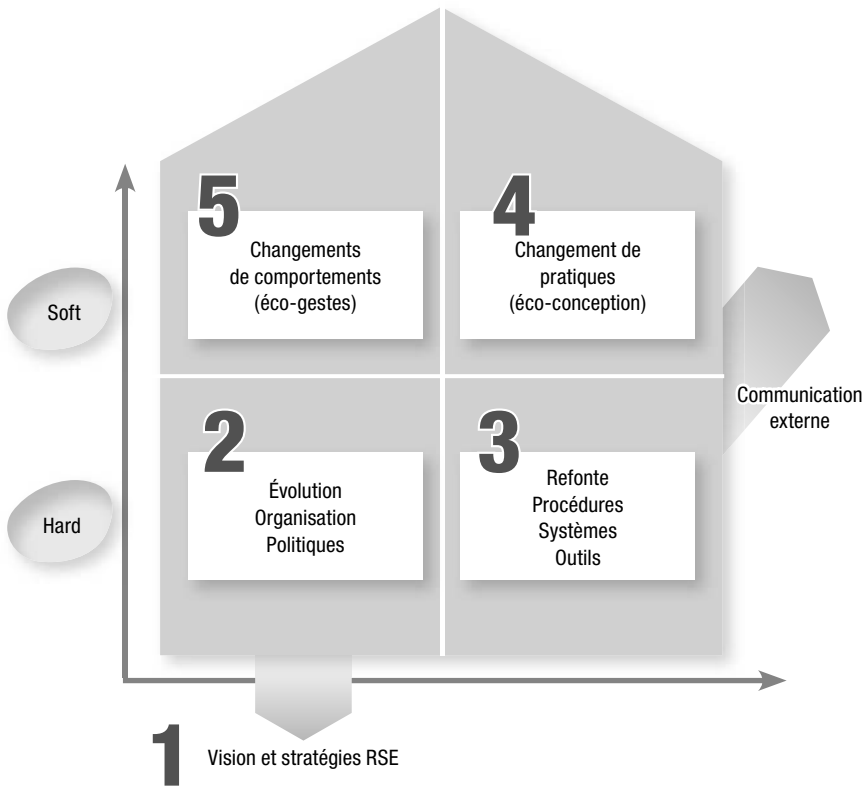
5
Changements de comportements (éco-gestes)

4
Changement de pratiques (éco-conception)

Soft

Communication externe

2
Évolution
Organisation
Politiques

3
Refonte
Procédures
Systèmes
Outils

Hard

1
Vision et stratégies RSE